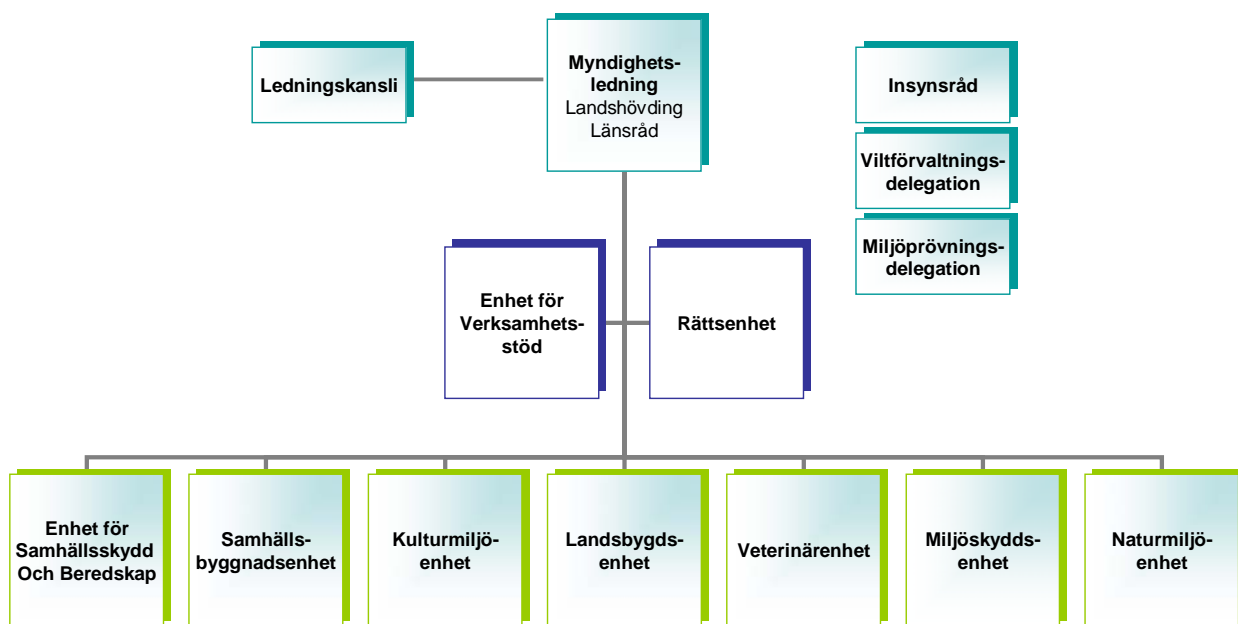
Ledningskansli

Myndighets-ledning
Landshövding
Länsråd

Insynsråd

Viltförvaltnings-delegation

Miljöprövnings-delegation

Enhet för Verksamhets-stöd

Rättsenhet

Enhet för Samhällsskydd Och Beredskap

Samhälls-byggnadsenhet

Kulturmiljö-enhet

Landsbygds-enhet

Veterinärenhet

Miljöskydds-enhet

Naturmiljö-enhet